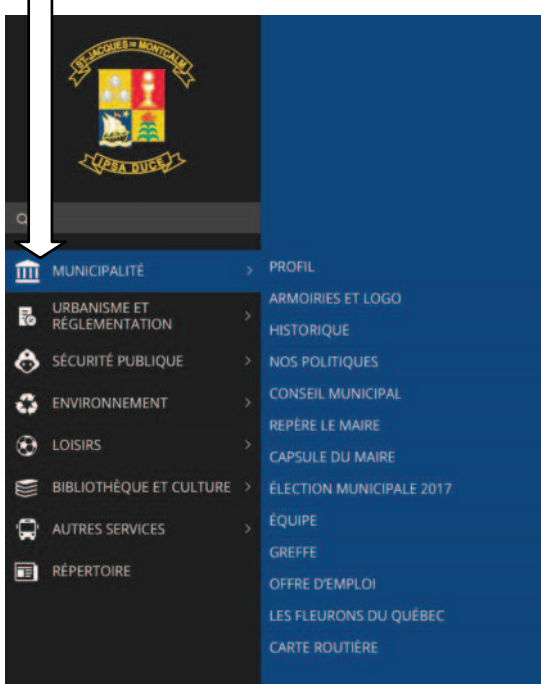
ST-JACQUES DE MONTCALM

IPSA DUCE

MUNICIPALITÉ
URBANISME ET RÉGLEMENTATION
SÉCURITÉ PUBLIQUE
ENVIRONNEMENT
LOISIRS
BIBLIOTHÈQUE ET CULTURE
AUTRES SERVICES
RÉPERTOIRE

PROFIL
ARMOIRIES ET LOGO
HISTORIQUE
NOS POLITIQUES
CONSEIL MUNICIPAL
REPÈRE LE MAIRE
CAPSULE DU MAIRE
ÉLECTION MUNICIPALE 2017
ÉQUIPE
GREFFE
OFFRE D'EMPLOI
LES FLEURONS DU QUÉBEC
CARTE ROUTIÈRE